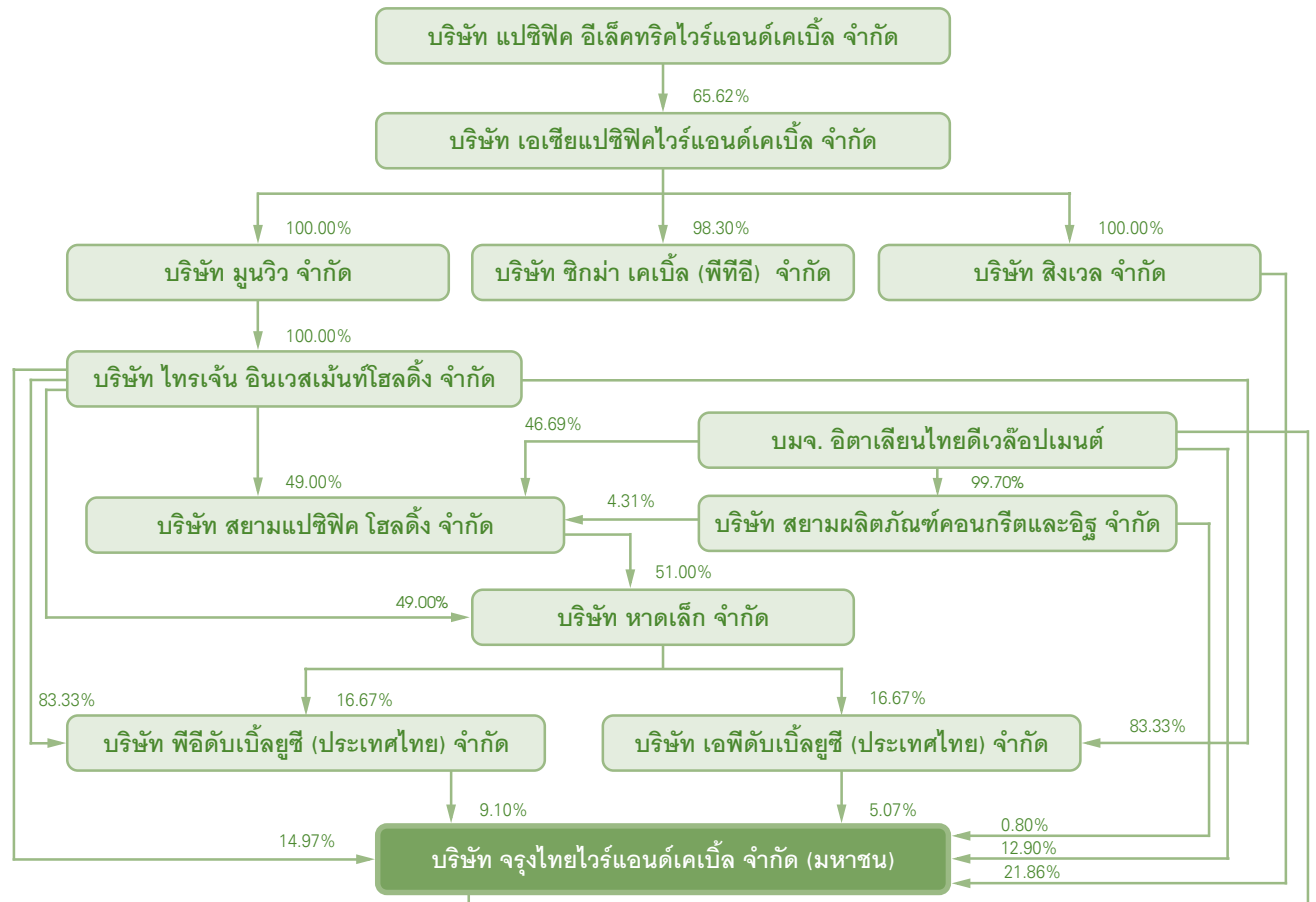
บริษัท แปซิฟิค อีเล็คทริคไวร์แอนด์เคเบิ้ล จำกัด

65.62%

บริษัท เอเซียแปซิฟิคไวร์แอนด์เคเบิ้ล จำกัด

100.00%

98.30%

100.00%

บริษัท มูนวิว จำกัด

บริษัท ซิกม่า เคเบิ้ล (พีทีอี) จำกัด

บริษัท สิงเวล จำกัด

100.00%

บริษัท ไทรเจ้น อินเวสเม้นท์โฮลดิ้ง จำกัด

46.69%

บมจ. อิตาเลียนไทยดีเวล๊อปเมนต์

99.70%

49.00%

4.31%

บริษัท สยามแปซิฟิค โฮลดิ้ง จำกัด

บริษัท สยามผลิตภัณฑ์คอนกรีตและอิฐ จำกัด

51.00%

49.00%

บริษัท หาดเล็ก จำกัด

83.33%

16.67%

16.67%

83.33%

บริษัท พีอีดับเบิ้ลยูซี (ประเทศไทย) จำกัด

บริษัท เอพีดับเบิ้ลยูซี (ประเทศไทย) จำกัด

9.10%

5.07%

14.97%

0.80%

12.90%

21.86%

บริษัท จรุงไทยไวร์แอนด์เคเบิ้ล จำกัด (มหาชน)